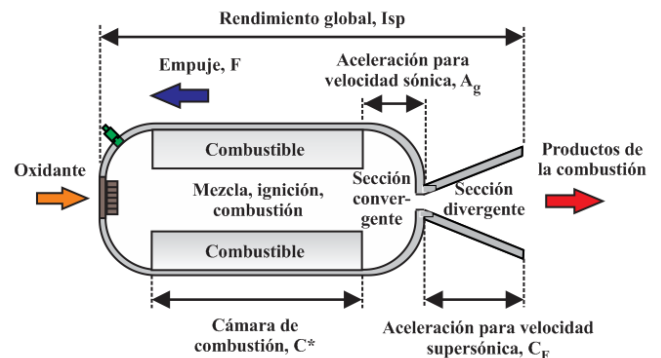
Rendimiento global, Isp

Empuje, F

Aceleración para velocidad sónica, $A_g$

Oxidante

Combustible

Mezcla, ignición, combustión

Combustible

Sección convergente

Sección divergente

Productos de la combustión

Cámara de combustión, C*

Aceleración para velocidad supersónica, $C_F$